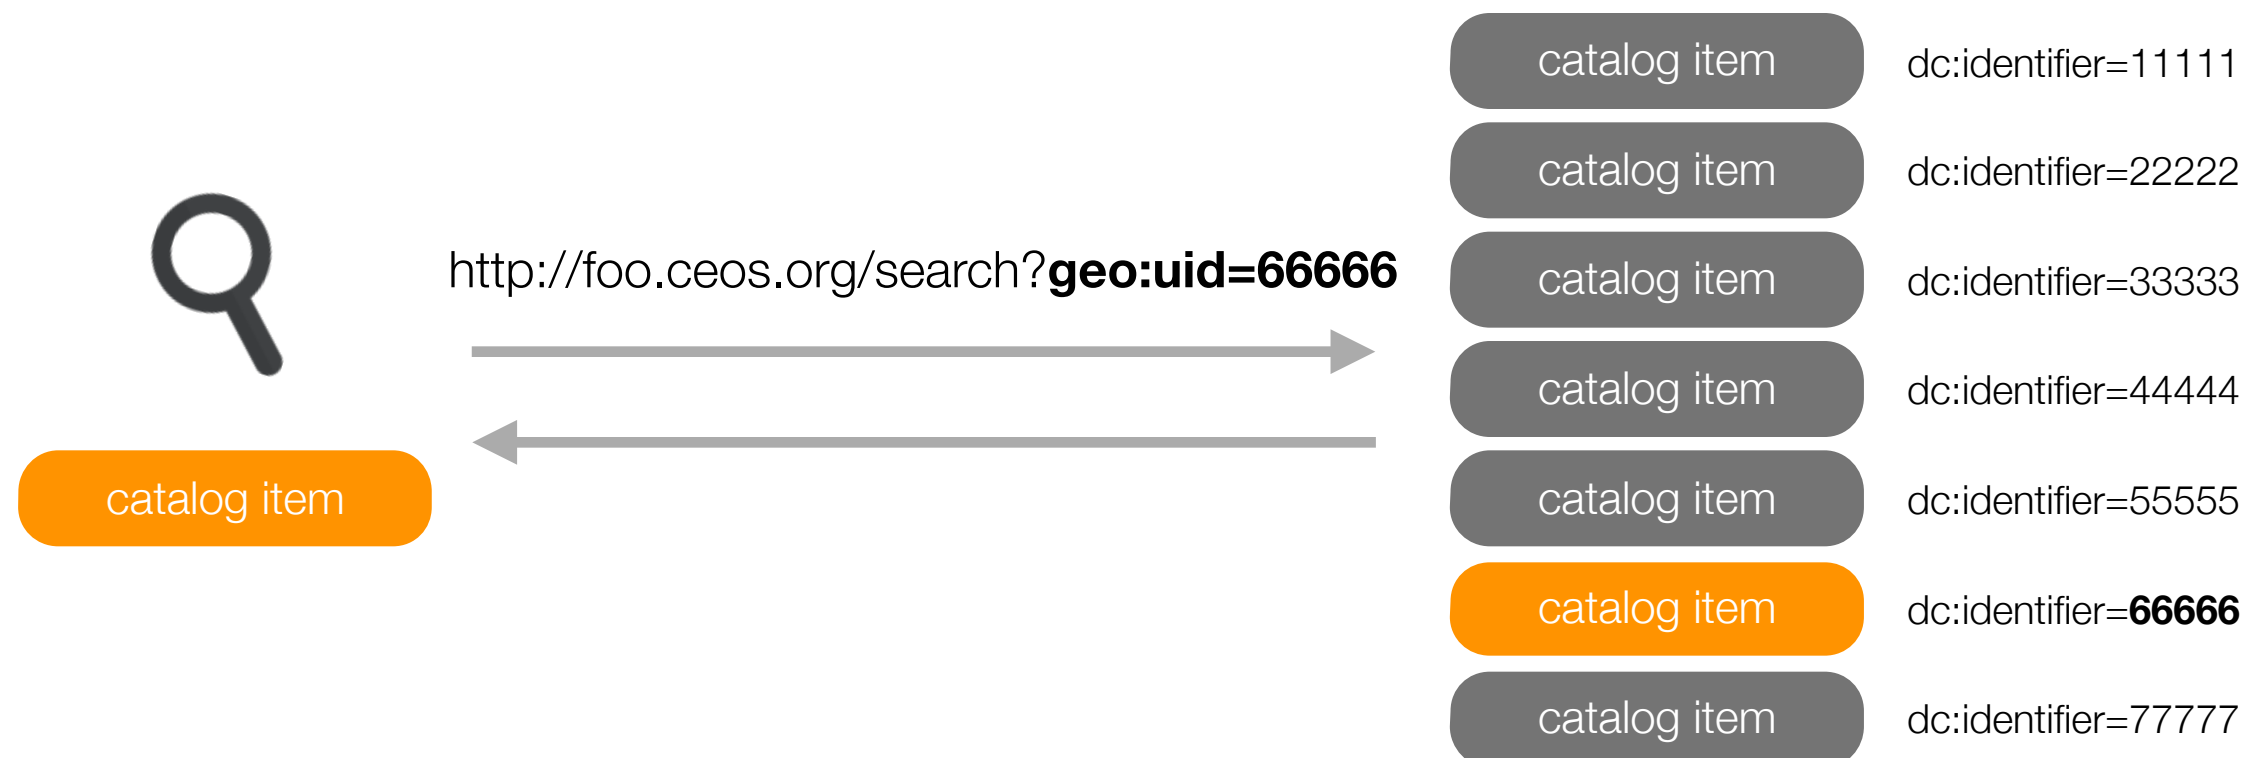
http://foo.ceos.org/search?**geo:uid=66666**

catalog item

catalog item dc:identifier=11111
catalog item dc:identifier=22222
catalog item dc:identifier=33333
catalog item dc:identifier=44444
catalog item dc:identifier=55555
catalog item dc:identifier=**66666**
catalog item dc:identifier=77777